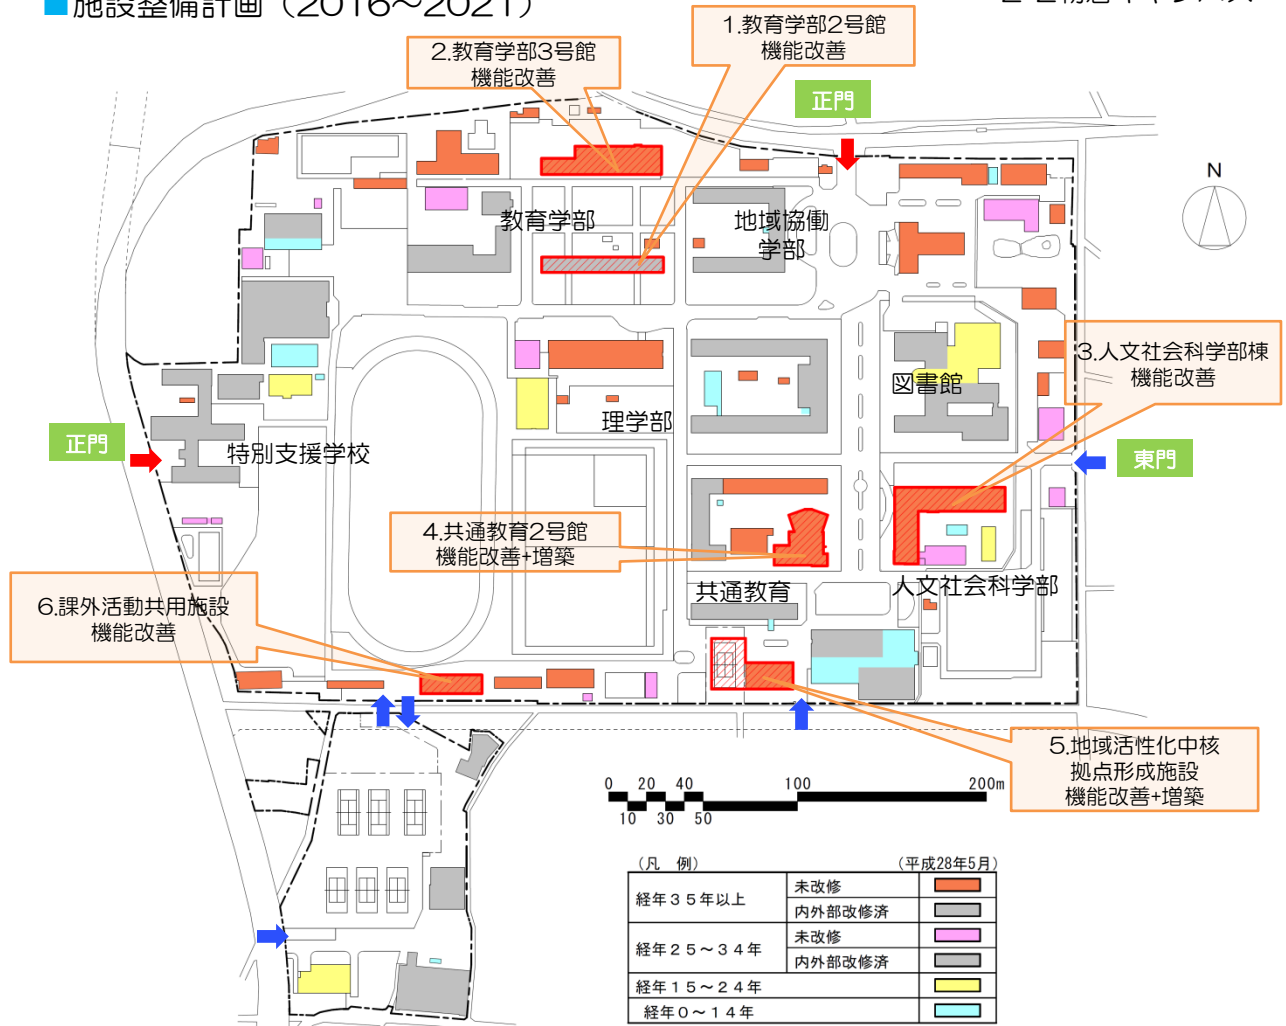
■施設整備計画（2016～2021）

1.教育学部2号館
機能改善

2.教育学部3号館
機能改善

正門

N

教育学部

地域協働
学部

3.人文社会科学部棟
機能改善

図書館

理学部

正門

特別支援学校

東門

4.共通教育2号館
機能改善+増築

人文社会科学部

6.課外活動共用施設
機能改善

共通教育

5.地域活性化中核
拠点形成施設
機能改善+増築

0 20 40 100 200m
10 30 50

（凡　例）　（平成28年5月）

| | | |
|---|---|---|
| 経年３５年以上 | 未改修 | |
| | 内外部改修済 | |
| 経年２５～３４年 | 未改修 | |
| | 内外部改修済 | |
| 経年１５～２４年 | | |
| 経年０～１４年 | | |